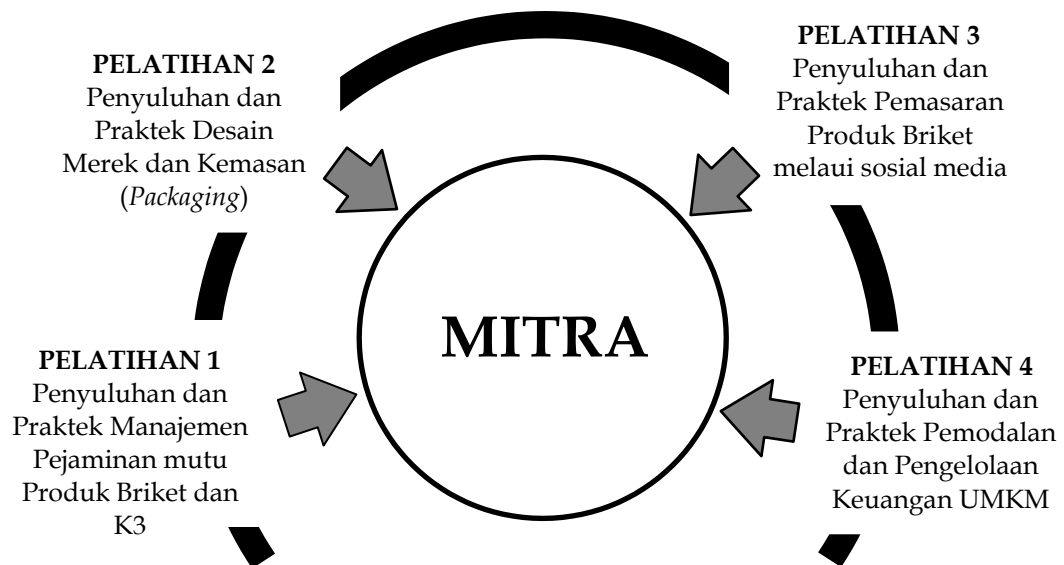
PELATIHAN 2
Penyuluhan dan Praktek Desain Merek dan Kemasan (*Packaging*)

PELATIHAN 3
Penyuluhan dan Praktek Pemasaran Produk Briket melaui sosial media

MITRA

PELATIHAN 1
Penyuluhan dan Praktek Manajemen Pejaminan mutu Produk Briket dan K3

PELATIHAN 4
Penyuluhan dan Praktek Pemodalan dan Pengelolaan Keuangan UMKM